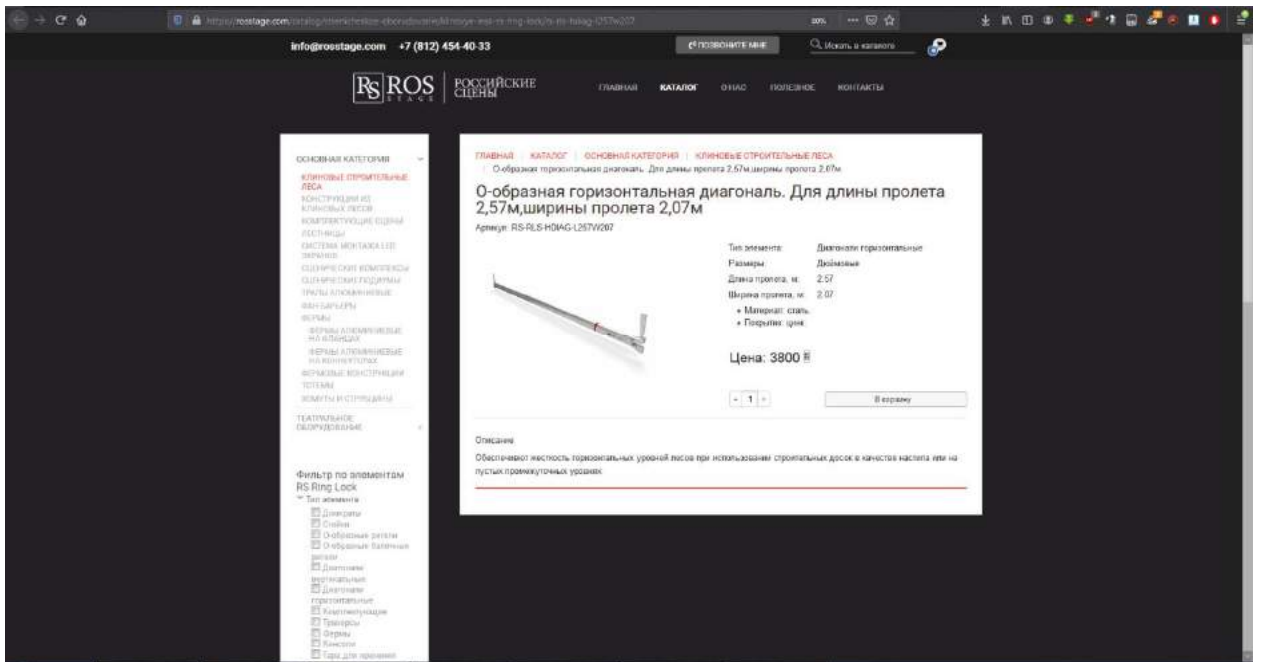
https://rosstage.com/catalog/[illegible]

info@rosstage.com +7 (812) 454-40-33

ПОЗВОНИТЕ МНЕ

Искать в каталоге

RS ROS STAGE | РОССИЙСКИЕ СЦЕНЫ

ГЛАВНАЯ КАТАЛОГ О НАС ПОЛЕЗНОЕ КОНТАКТЫ

ОСНОВНАЯ КАТЕГОРИЯ
КЛИНОВЫЕ СТРОИТЕЛЬНЫЕ ЛЕСА
КОНСТРУКЦИИ ИЗ КЛИНОВЫХ ЛЕСОВ
КОМПЛЕКТУЮЩИЕ СЦЕНЫ
ЛЕСТНИЦЫ
СИСТЕМА МОНТАЖА LED ЭКРАНОВ
СЦЕНИЧЕСКИЕ КОМПЛЕКСЫ
СЦЕНИЧЕСКИЕ ПОДИУМЫ
ТРАПЫ АЛЮМИНИЕВЫЕ
ФАН БАРЬЕРЫ
ФЕРМЫ
ФЕРМЫ АЛЮМИНИЕВЫЕ НА ФЛАНЦАХ
ФЕРМЫ АЛЮМИНИЕВЫЕ НА КОННЕКТОРАХ
ФЕРМОВЫЕ КОНСТРУКЦИИ
ТОТЕМЫ
ХОМУТЫ И СТРУБЦИНЫ
ТЕАТРАЛЬНОЕ ОБОРУДОВАНИЕ

Фильтр по элементам RS Ring Lock
Тип элемента
Домкраты
Стойки
О-образные ригели
О-образные балочные ригели
Диагонали вертикальные
Диагонали горизонтальные
Комплектующие
Траверсы
Фермы
Консоли
Тара для хранения

ГЛАВНАЯ | КАТАЛОГ | ОСНОВНАЯ КАТЕГОРИЯ | КЛИНОВЫЕ СТРОИТЕЛЬНЫЕ ЛЕСА | О-образная горизонтальная диагональ. Для длины пролета 2,57м,ширины пролета 2,07м

О-образная горизонтальная диагональ. Для длины пролета 2,57м,ширины пролета 2,07м

Артикул: RS-RLS-HDIAG-L257W207

Тип элемента: Диагонали горизонтальные
Размеры: Дюймовые
Длина пролета, м: 2.57
Ширина пролета, м: 2.07
• Материал: сталь
• Покрытие: цинк

Цена: 3800 ₽

- 1 +

В корзину

Описание

Обеспечивают жесткость горизонтальных уровней лесов при использовании строительных досок в качестве настила или на пустых промежуточных уровнях.